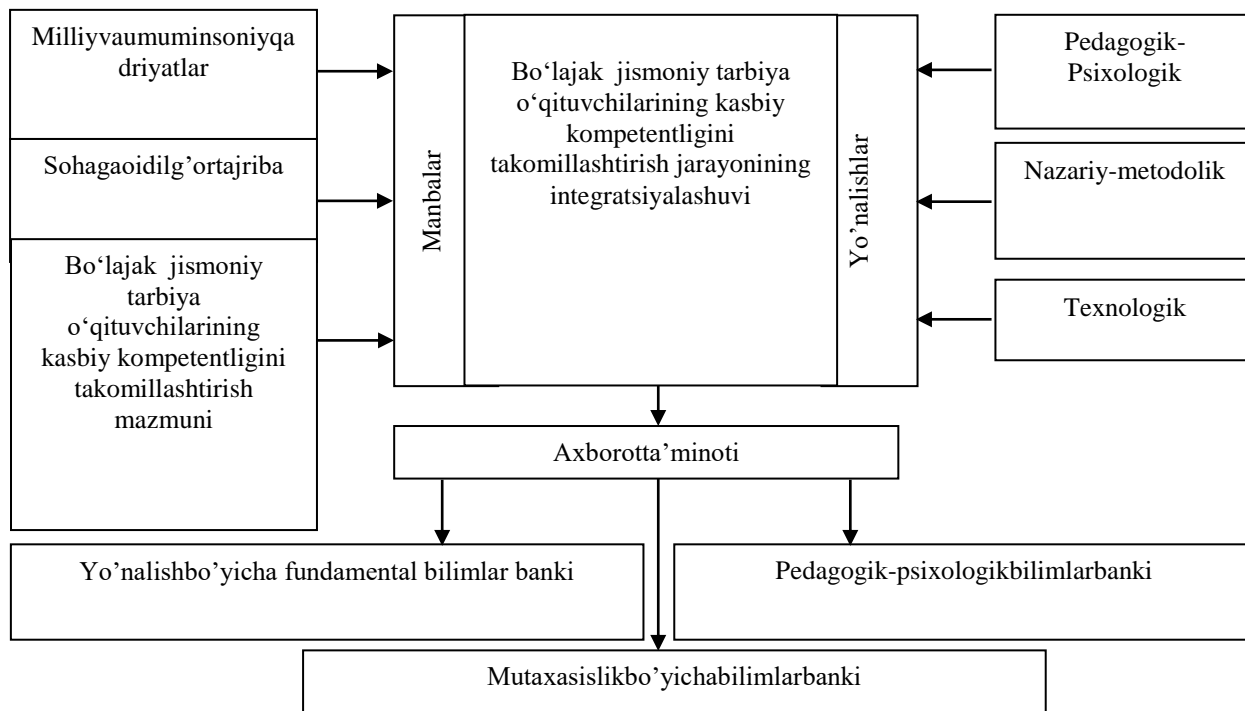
Milliyvaumuminsoniyqa driyatlar

Sohagaoidilg'ortajriba

Bo'lajak jismoniy tarbiya o'qituvchilarining kasbiy kompetentligini takomillashtirish mazmuni

Manbalar

Bo'lajak jismoniy tarbiya o'qituvchilarining kasbiy kompetentligini takomillashtirish jarayoning integratsiyalashuvi

Yo'nalishlar

Pedagogik-Psixologik

Nazariy-metodolik

Texnologik

Axborotta'minoti

Yo'nalishbo'yicha fundamental bilimlar banki

Pedagogik-psixologikbilimlarbanki

Mutaxasislikbo'yichabilimlarbanki